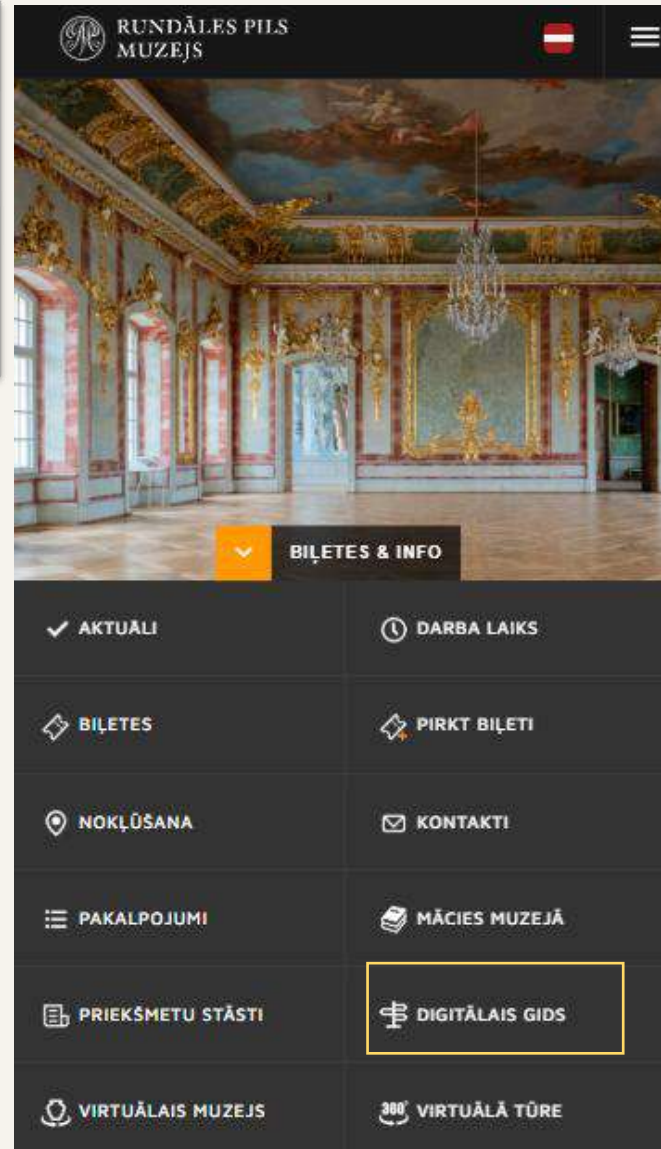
RUNDĀLES PILS MUZEJS

BIĻETES & INFO

AKTUĀLI

DARBA LAIKS

BIĻETES

PIRKT BIĻETI

NOKĻŪŠANA

KONTAKTI

PAKALPOJUMI

MĀCIES MUZEJĀ

PRIEKŠMETU STĀSTI

DIGITĀLAIS GIDS

VIRTUĀLAIS MUZEJS

360° VIRTUĀLĀ TŪRE